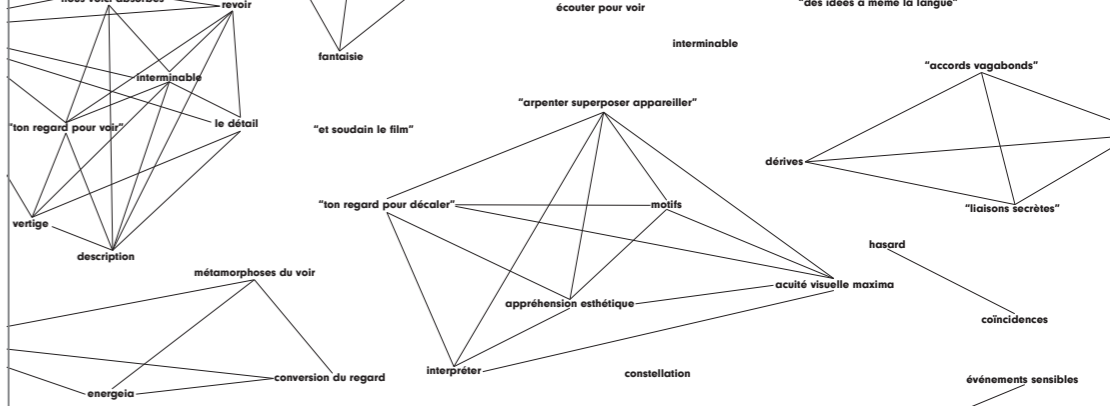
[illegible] revoir

fantaisie

écouter pour voir

"des idées à même la langue"

interminable

"accords vagabonds"

interminable

"arpenter superposer appareiller"

"ton regard pour voir"

le détail

"et soudain le film"

dérives

"ton regard pour décaler"

motifs

"liaisons secrètes"

vertige

description

hasard

métamorphoses du voir

acuité visuelle maxima

appréhension esthétique

coïncidences

conversion du regard

interpréter

constellation

événements sensibles

energeia